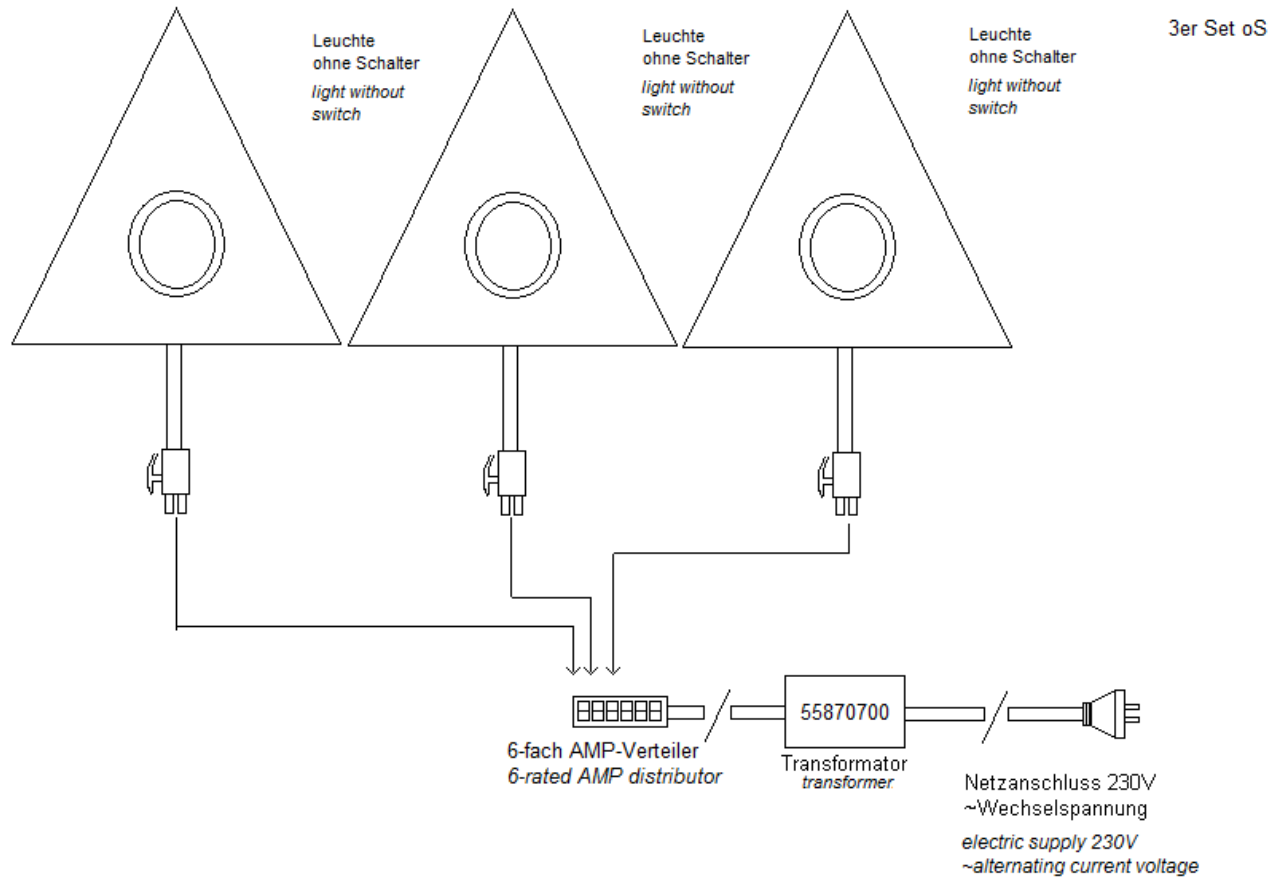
Leuchte
ohne Schalter
light without switch

Leuchte
ohne Schalter
light without switch

Leuchte
ohne Schalter
light without switch

3er Set oS

55870700

6-fach AMP-Verteiler
6-rated AMP distributor

Transformator
transformer

Netzanschluss 230V
~Wechselspannung

electric supply 230V
~alternating current voltage